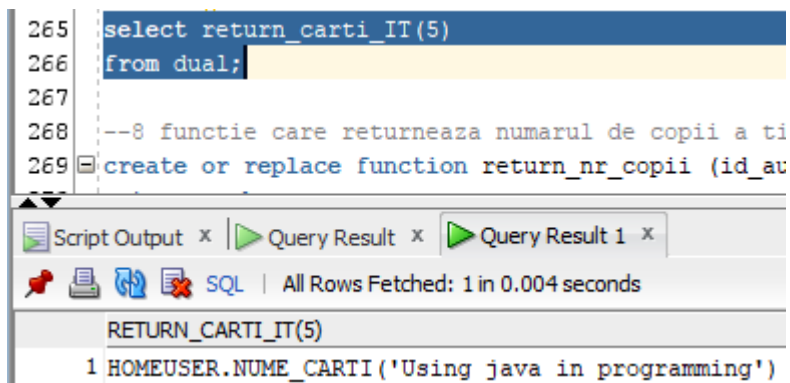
265 select return_carti_IT(5)
266 from dual;
267
268 --8 functie care returneaza numarul de copii a ti
269 create or replace function return_nr_copii (id_au

Script Output x | Query Result x | Query Result 1 x

SQL | All Rows Fetched: 1 in 0.004 seconds

| | RETURN_CARTI_IT(5) |
|---|---|
| 1 | HOMEUSER.NUME_CARTI('Using java in programming') |